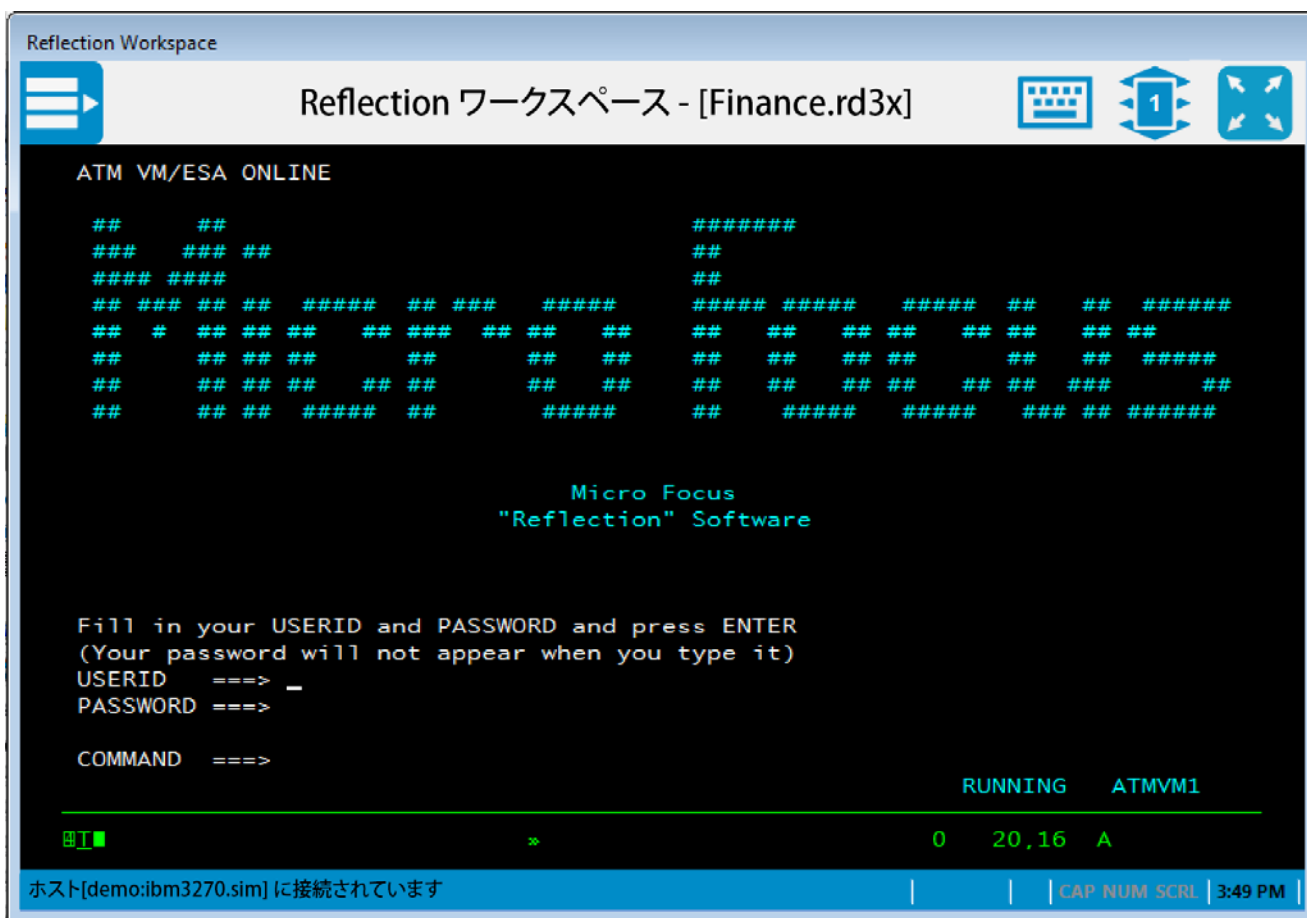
Reflection Workspace

Reflection ワークスペース - [Finance.rd3x]

1

ATM VM/ESA ONLINE

Micro Focus
"Reflection" Software

Fill in your USERID and PASSWORD and press ENTER
(Your password will not appear when you type it)
USERID ===>
PASSWORD ===>

COMMAND ===>

RUNNING ATMVM1

0 20,16 A

ホスト[demo:ibm3270.sim] に接続されています

CAP NUM SCRL 3:49 PM